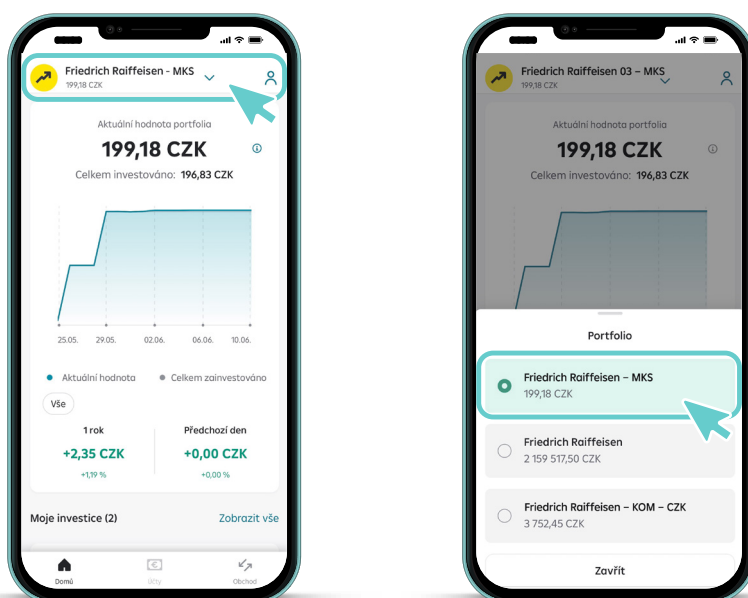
Friedrich Raiffeisen - MKS
199,18 CZK

Aktuální hodnota portfolia
199,18 CZK
Celkem investováno: 196,83 CZK

25.05. 29.05. 02.06. 06.06. 10.06.

Aktuální hodnota
Celkem zainvestováno

Vše

1 rok
+2,35 CZK
+1,19 %

Předchozí den
+0,00 CZK
+0,00 %

Moje investice (2)
Zobrazit vše

Domů
Účty
Obchod

Friedrich Raiffeisen 03 – MKS
199,18 CZK

Aktuální hodnota portfolia
199,18 CZK
Celkem investováno: 196,83 CZK

Portfolio

Friedrich Raiffeisen – MKS
199,18 CZK

Friedrich Raiffeisen
2 159 517,50 CZK

Friedrich Raiffeisen – KOM – CZK
3 752,45 CZK

Zavřít